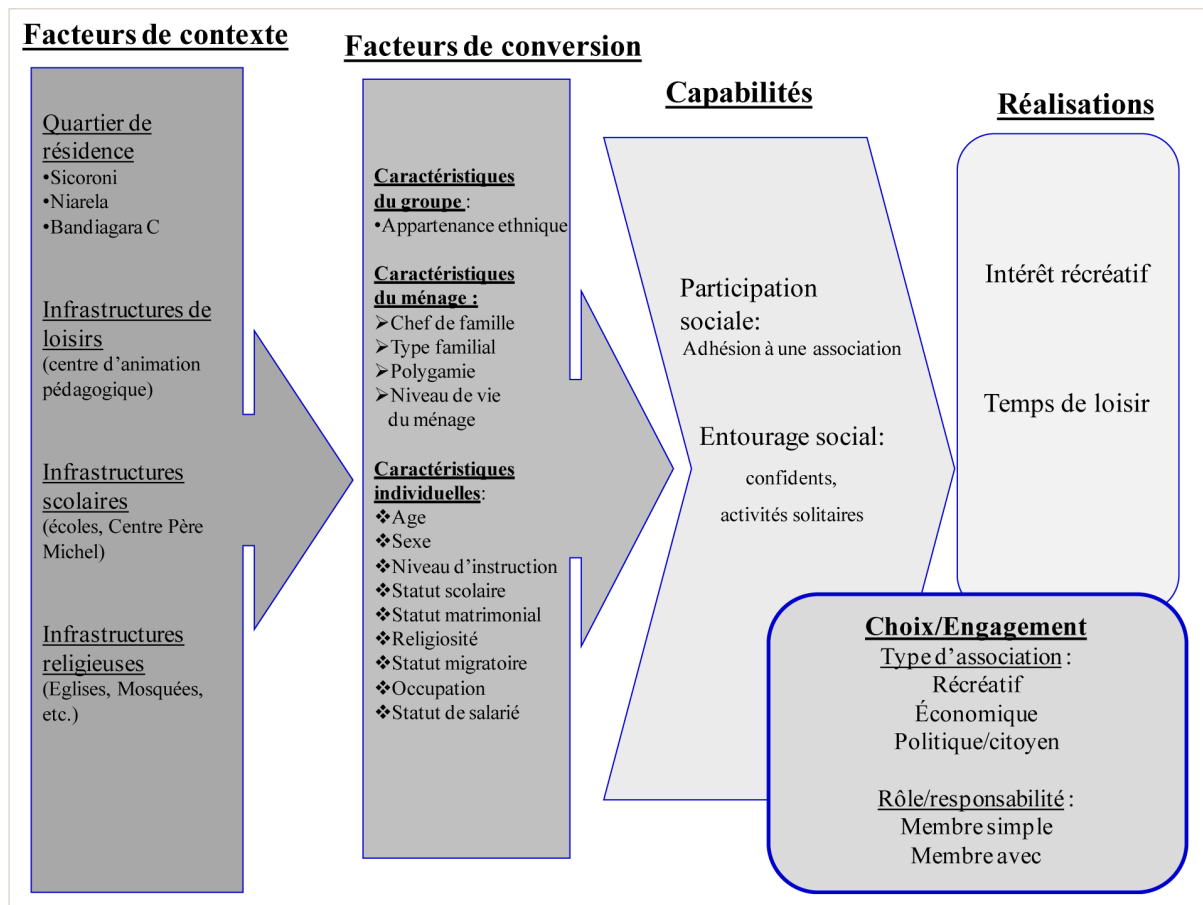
Facteurs de contexte

Quartier de résidence
•Sicoroni
•Niarela
•Bandiagara C

Infrastructures de loisirs
(centre d'animation pédagogique)

Infrastructures scolaires
(écoles, Centre Père Michel)

Infrastructures religieuses
(Eglises, Mosquées, etc.)

Facteurs de conversion

Caractéristiques du groupe :
•Appartenance ethnique

Caractéristiques du ménage :
➢Chef de famille
➢Type familial
➢Polygamie
➢Niveau de vie du ménage

Caractéristiques individuelles:
❖Age
❖Sexe
❖Niveau d'instruction
❖Statut scolaire
❖Statut matrimonial
❖Religiosité
❖Statut migratoire
❖Occupation
❖Statut de salarié

Capabilités

Participation sociale:
Adhésion à une association

Entourage social:
confidents,
activités solitaires

Réalisations

Intérêt récréatif

Temps de loisir

Choix/Engagement
Type d'association :
Récréatif
Économique
Politique/citoyen

Rôle/responsabilité :
Membre simple
Membre avec